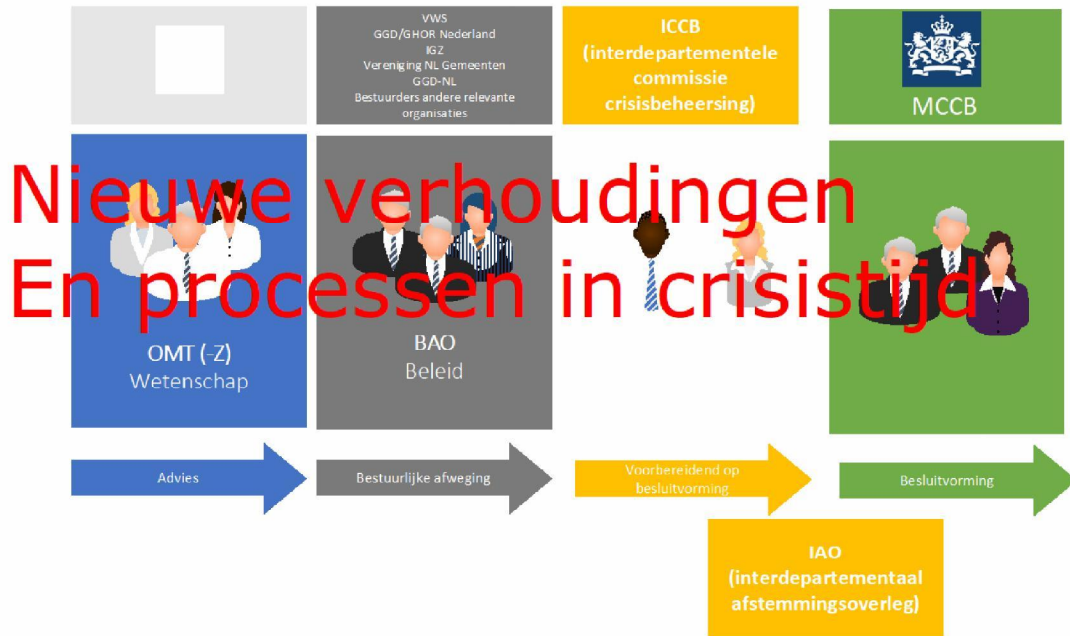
VWS
GGD/GHOR Nederland
IGZ
Vereniging NL Gemeenten
GGD-NL
Bestuurders andere relevante organisaties

ICCB
(interdepartementele commissie crisisbeheersing)

MCCB

Nieuwe verhoudingen
En processen in crisistijd

OMT (-Z)
Wetenschap

BAO
Beleid

Advies

Bestuurlijke afweging

Voorbereidend op besluitvorming

Besluitvorming

IAO
(interdepartementaal afstemmingsoverleg)